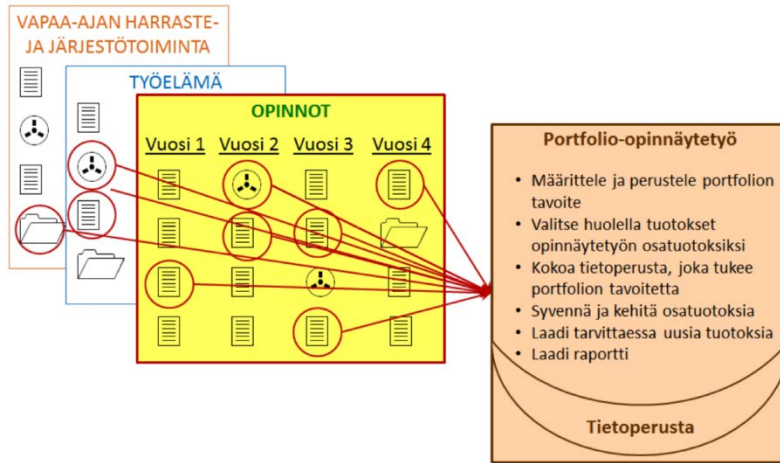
VAPAA-AJAN HARRASTE- JA JÄRJESTÖTOIMINTA

TYÖELÄMÄ

OPINNOT

Vuosi 1 Vuosi 2 Vuosi 3 Vuosi 4

Portfolio-opinnäytetyö

- Määrittele ja perustele portfolion tavoite
- Valitse huolella tuotokset opinnäytetyön osatuotoksiksi
- Kokoa tietoperusta, joka tukee portfolion tavoitetta
- Syvennä ja kehitä osatuotoksia
- Laadi tarvittaessa uusia tuotoksia
- Laadi raportti

Tietoperusta